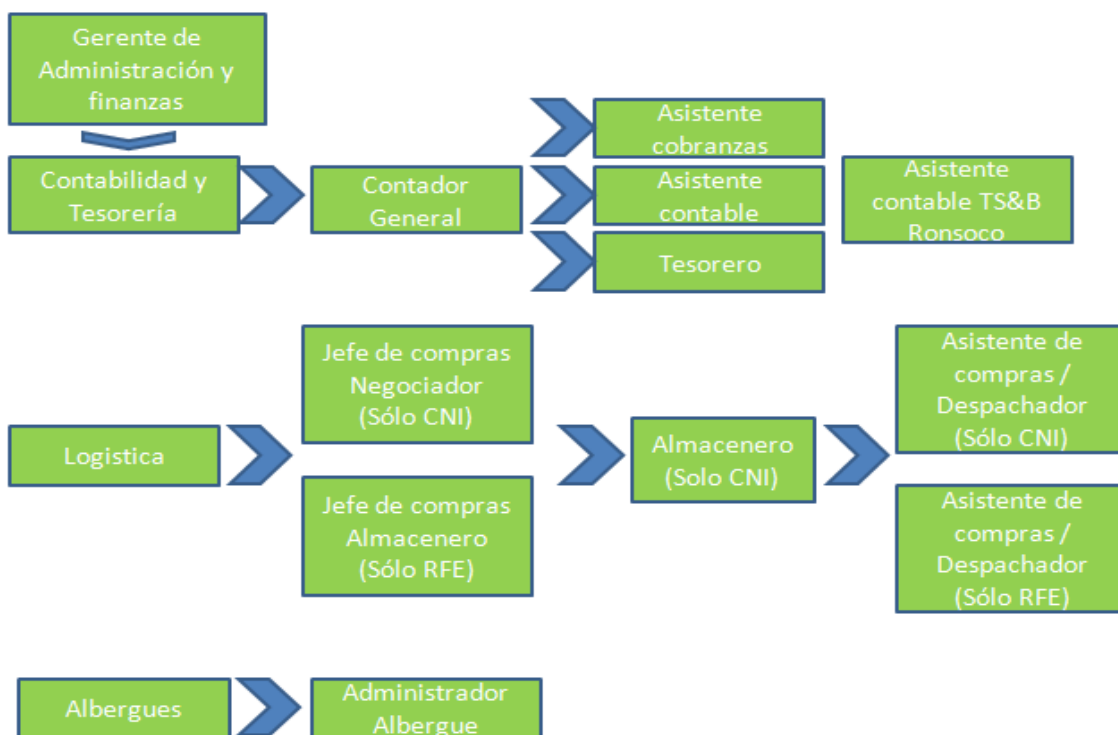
Gerente de Administración y finanzas

Contabilidad y Tesorería

Contador General

Asistente cobranzas

Asistente contable

Tesorero

Asistente contable TS&B Ronsoco

Logistica

Jefe de compras Negociador (Sólo CNI)

Jefe de compras Almacenero (Sólo RFE)

Almacenero (Solo CNI)

Asistente de compras / Despachador (Sólo CNI)

Asistente de compras / Despachador (Sólo RFE)

Albergues

Administrador Albergue